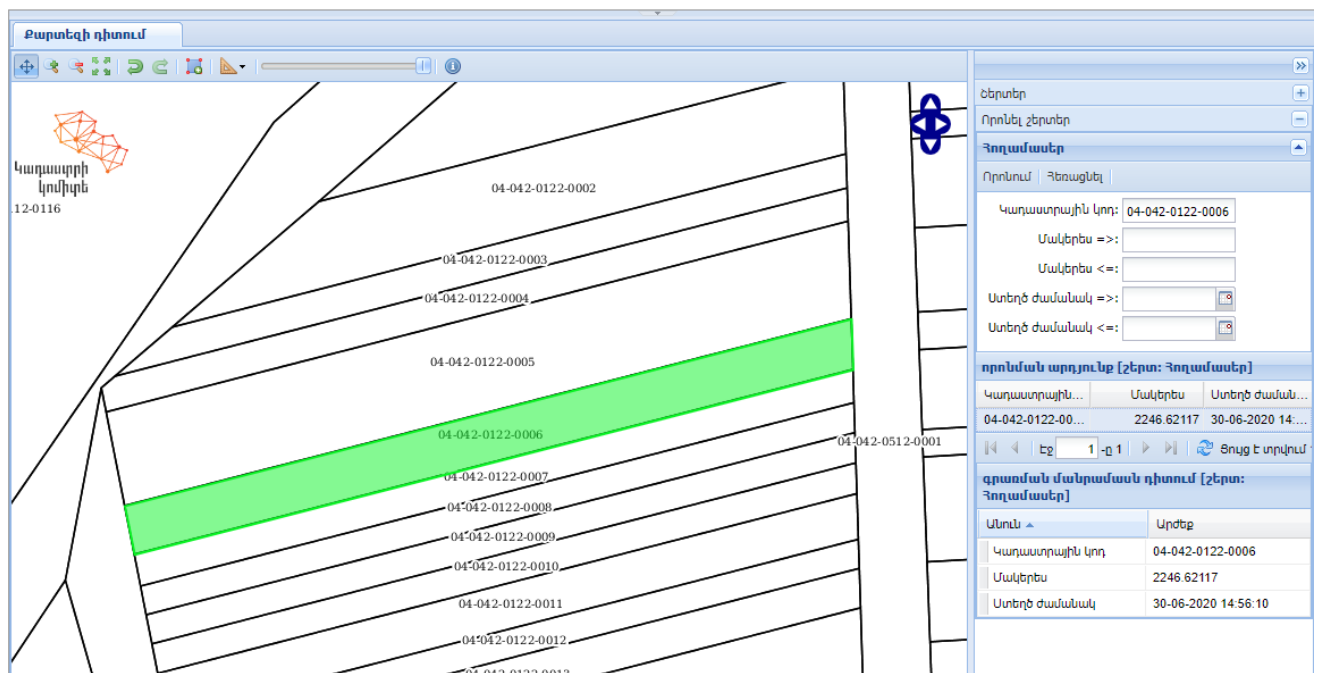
Քարտեզի դիտում

Կադաստրի կոմիտե
.12-0116

04-042-0122-0002
04-042-0122-0003
04-042-0122-0004
04-042-0122-0005
04-042-0122-0006
04-042-0122-0007
04-042-0122-0008
04-042-0122-0009
04-042-0122-0010
04-042-0122-0011
04-042-0122-0012
04-042-0512-0001

Շերտեր
Որոնել շերտեր
Հողամասեր
Որոնում | Հեռացնել
Կադաստրային կոդ: 04-042-0122-0006
Մակերես =>:
Մակերես <=:
Ստեղծ ժամանակ =>:
Ստեղծ ժամանակ <=:

որոնման արդյունք [շերտ: Հողամասեր]

| Կադաստրային... | Մակերես | Ստեղծ ժաման... |
|---|---|---|
| 04-042-0122-00... | 2246.62117 | 30-06-2020 14:... |

Էջ 1 -ը 1 | Ցույց է տրվում

գրառման մանրամասն դիտում [շերտ: Հողամասեր]

| Անուն ▲ | Արժեք |
|---|---|
| Կադաստրային կոդ | 04-042-0122-0006 |
| Մակերես | 2246.62117 |
| Ստեղծ ժամանակ | 30-06-2020 14:56:10 |